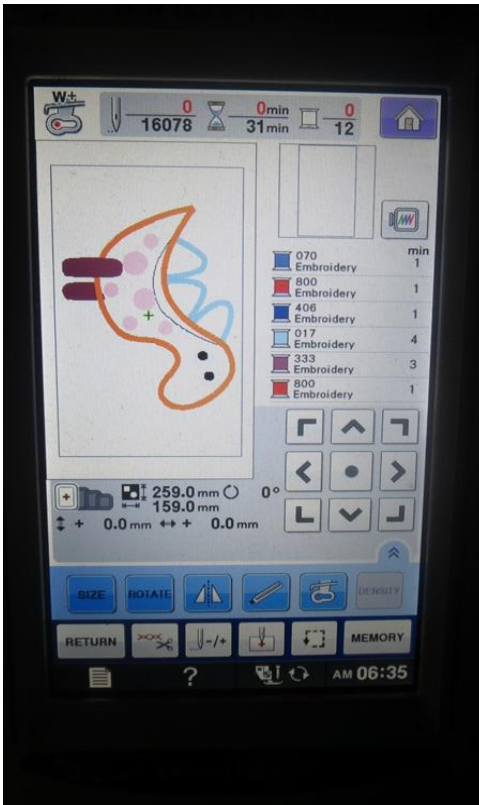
W+
0
16078
0min
31min
0
12

min
070 Embroidery 1
800 Embroidery 1
406 Embroidery 1
017 Embroidery 4
333 Embroidery 3
800 Embroidery 1

259.0 mm
159.0 mm
0°
+ 0.0 mm + 0.0 mm

SIZE
ROTATE
DENSITY

RETURN
-/+
MEMORY

?
AM 06:35